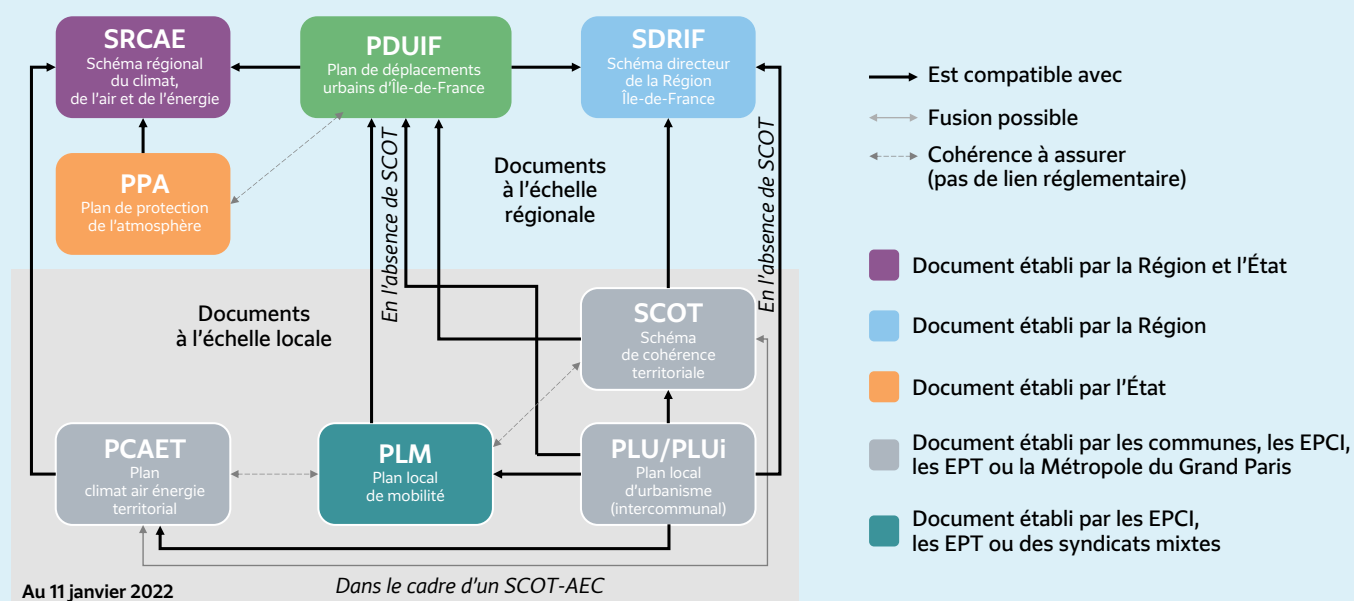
SRCAE
Schéma régional du climat, de l'air et de l'énergie

PDUIF
Plan de déplacements urbains d'Île-de-France

SDRIF
Schéma directeur de la Région Île-de-France

PPA
Plan de protection de l'atmosphère

En l'absence de SCOT

Documents à l'échelle régionale

En l'absence de SCOT

Documents à l'échelle locale

SCOT
Schéma de cohérence territoriale

PCAET
Plan climat air énergie territorial

PLM
Plan local de mobilité

PLU/PLUi
Plan local d'urbanisme (intercommunal)

Au 11 janvier 2022

Dans le cadre d'un SCOT-AEC

Est compatible avec

Fusion possible

Cohérence à assurer (pas de lien réglementaire)

Document établi par la Région et l'État

Document établi par la Région

Document établi par l'État

Document établi par les communes, les EPCI, les EPT ou la Métropole du Grand Paris

Document établi par les EPCI, les EPT ou des syndicats mixtes